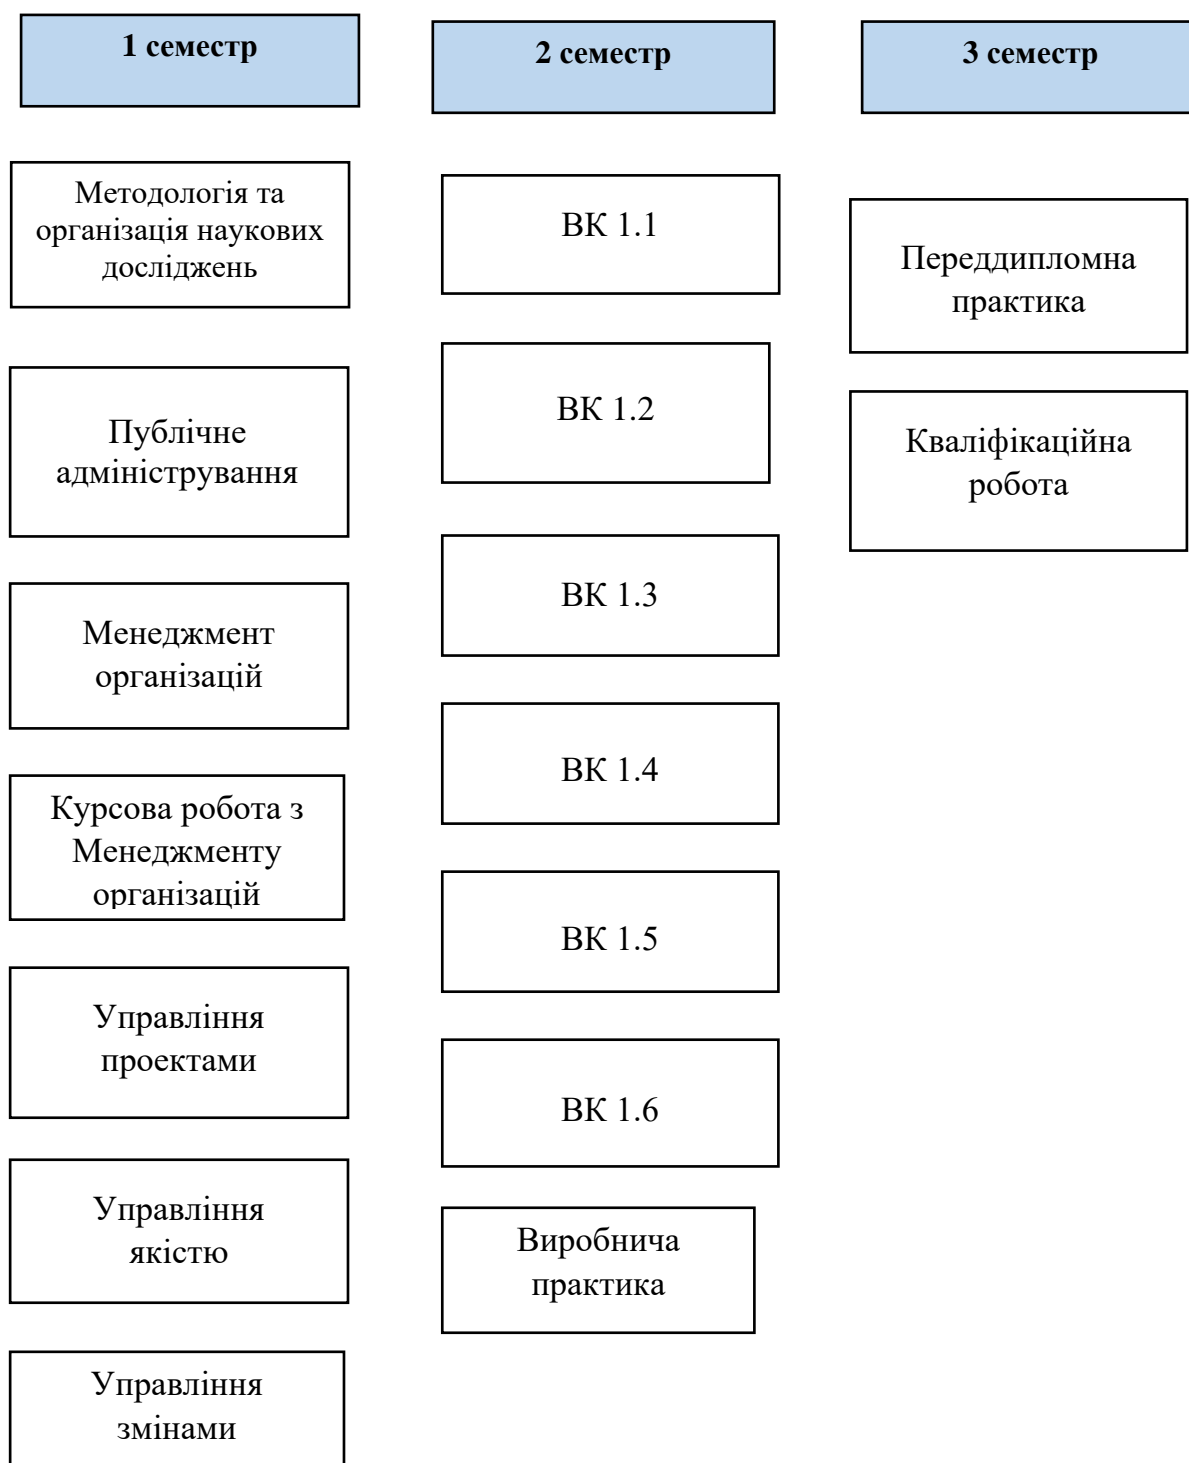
1 семестр

Методологія та організація наукових досліджень

Публічне адміністрування

Менеджмент організацій

Курсова робота з Менеджменту організацій

Управління проектами

Управління якістю

Управління змінами

2 семестр

ВК 1.1

ВК 1.2

ВК 1.3

ВК 1.4

ВК 1.5

ВК 1.6

Виробнича практика

3 семестр

Переддипломна практика

Кваліфікаційна робота